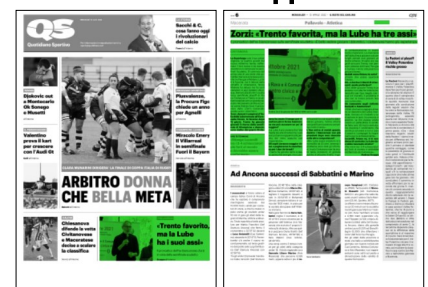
QS
Quotidiano Sportivo
Sacchi & C. con fanno oggi i rivoluzionari del calcio
Djokovic out a Montecarlo Ok Sonego e Musetti
Pianzolesca, la Procura Figc chiede un avvio per Agnelli
Nibandin prova il bert per crescere con l'Audi Gt
Miracolo Emery Il Villarreal in semifinale Fuori il Bayern
ARBITRO DONNA CHE BELLA META
Civitanova difende la vetta Civitanova e Macerataese decise a scalare le classifica
«Trento favorito, ma la Lube ha i suoi assi»
Zorzi: «Trento favorita, ma la Lube ha tre assi»
Pallavolo - Atletica
Ad Ancona successi di Sabbatini e Marino